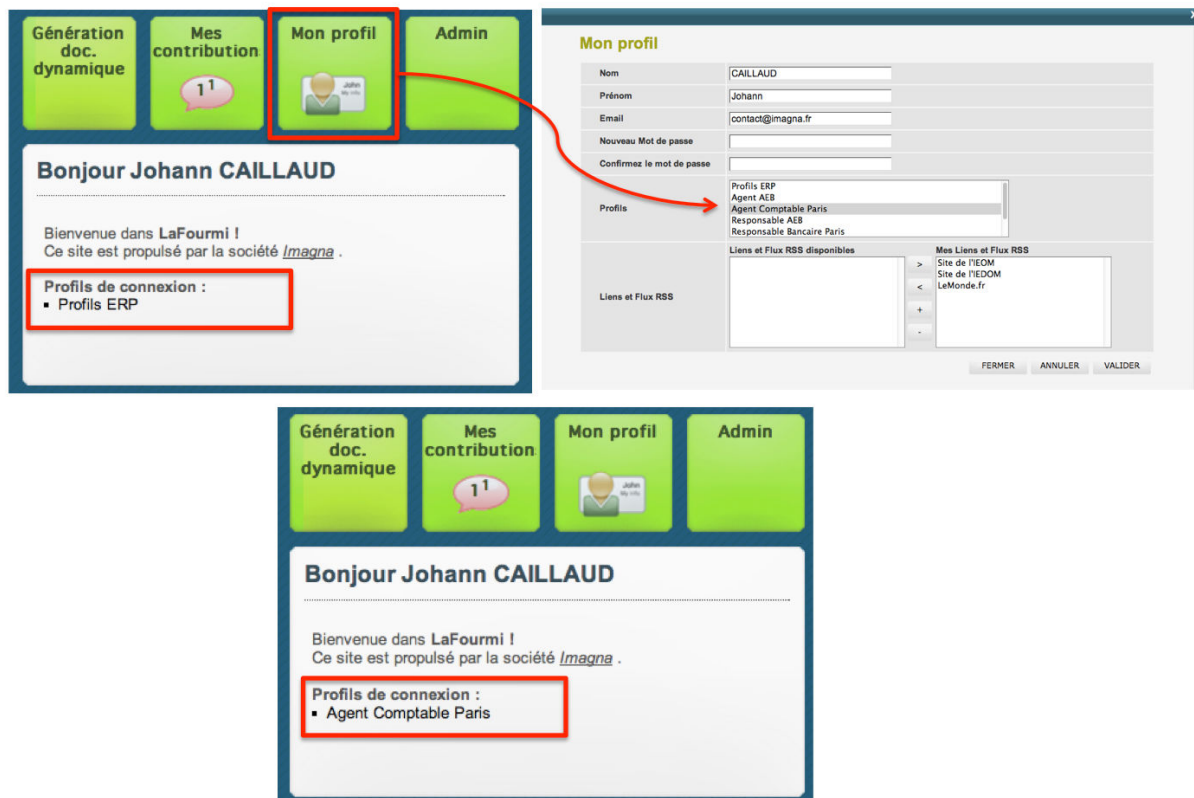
Génération doc. dynamique

Mes contribution

11

Mon profil

John
My info

Admin

Bonjour Johann CAILLAUD

Bienvenue dans LaFourmi !
Ce site est propulsé par la société Imagna .

Profils de connexion :
▪ Profils ERP

Mon profil

| Nom | CAILLAUD |
|---|---|
| Prénom | Johann |
| Email | contact@imagna.fr |
| Nouveau Mot de passe | |
| Confirmez le mot de passe | |
| Profils | Profils ERP<br>Agent AEB<br>Agent Comptable Paris<br>Responsable AEB<br>Responsable Bancaire Paris |
| Liens et Flux RSS | Liens et Flux RSS disponibles / Mes Liens et Flux RSS: Site de l'IEOM, Site de l'IEDOM, LeMonde.fr |

>
<
+
-

FERMER ANNULER VALIDER

Génération doc. dynamique

Mes contribution

11

Mon profil

John
My info

Admin

Bonjour Johann CAILLAUD

Bienvenue dans LaFourmi !
Ce site est propulsé par la société Imagna .

Profils de connexion :
▪ Agent Comptable Paris